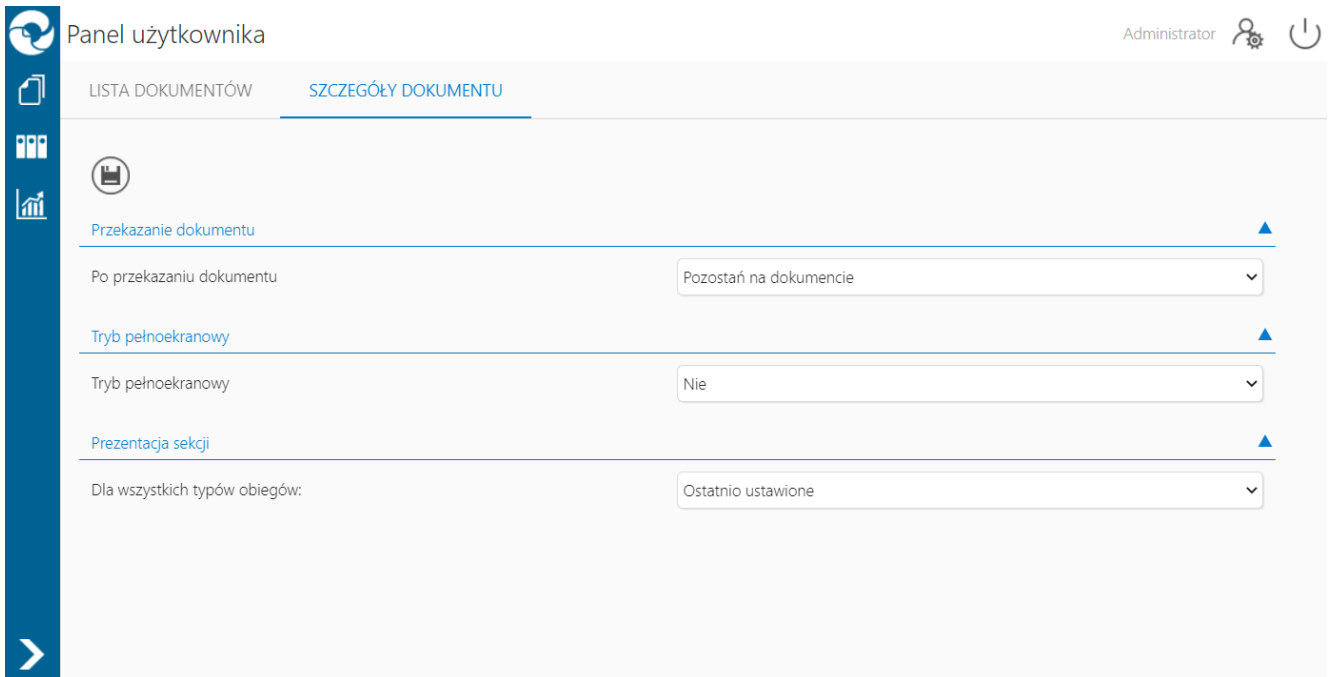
Panel użytkownika

Administrator

LISTA DOKUMENTÓW

SZCZEGÓŁY DOKUMENTU

Przekazanie dokumentu

Po przekazaniu dokumentu

Pozostań na dokumencie

Tryb pełnoekranowy

Tryb pełnoekranowy

Nie

Prezentacja sekcji

Dla wszystkich typów obiegów:

Ostatnio ustawione